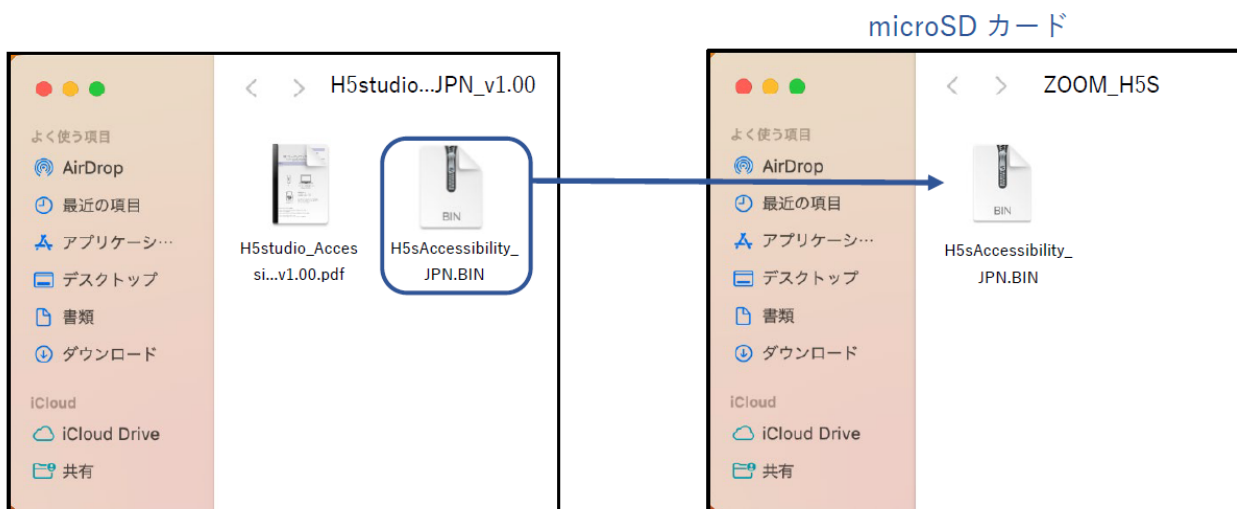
H5studio...JPN_v1.00

よく使う項目

AirDrop

最近の項目

アプリケーシ…

デスクトップ

書類

ダウンロード

iCloud

iCloud Drive

共有

H5studio_Accessi...v1.00.pdf

BIN

H5sAccessibility_JPN.BIN

microSD カード

ZOOM_H5S

よく使う項目

AirDrop

最近の項目

アプリケーシ…

デスクトップ

書類

ダウンロード

iCloud

iCloud Drive

共有

BIN

H5sAccessibility_JPN.BIN